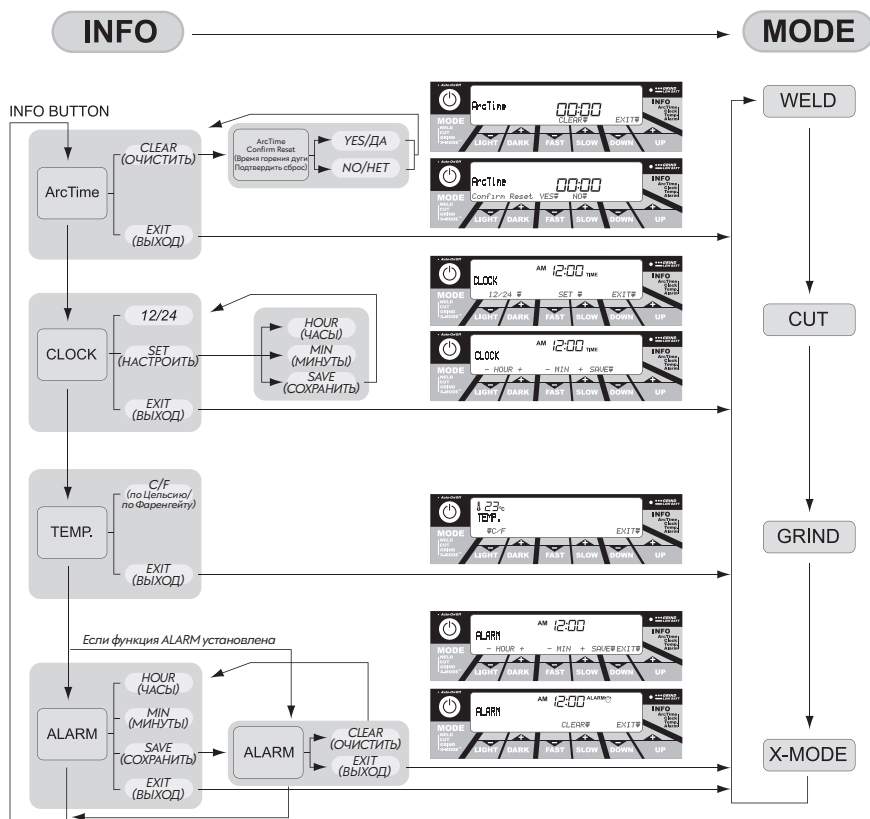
INFO

MODE

INFO BUTTON

ArcTime

CLEAR (ОЧИСТИТЬ)

ArcTime Confirm Reset (Время горения дуги Подтвердить сброс)

YES/ДА

NO/НЕТ

EXIT (ВЫХОД)

ArcTime 00:00 CLEAR EXIT

ArcTime 00:00 Confirm Reset YES NO

MODE WELD CUT GRIND X-MODE

LIGHT DARK FAST SLOW DOWN UP

INFO ArcTime Clock Temp Alarm

CLOCK

12/24

SET (НАСТРОИТЬ)

HOUR (ЧАСЫ)

MIN (МИНУТЫ)

SAVE (СОХРАНИТЬ)

EXIT (ВЫХОД)

CLOCK AM 12:00 TIME 12/24 SET EXIT

CLOCK AM 12:00 TIME – HOUR + – MIN + SAVE

TEMP.

C/F (по Цельсию/ по Фаренгейту)

EXIT (ВЫХОД)

23°C TEMP. C/F EXIT

Если функция ALARM установлена

ALARM

HOUR (ЧАСЫ)

MIN (МИНУТЫ)

SAVE (СОХРАНИТЬ)

EXIT (ВЫХОД)

ALARM

CLEAR (ОЧИСТИТЬ)

EXIT (ВЫХОД)

ALARM AM 12:00 – HOUR + – MIN + SAVE EXIT

ALARM AM 12:00 ALARM CLEAR EXIT

WELD

CUT

GRIND

X-MODE